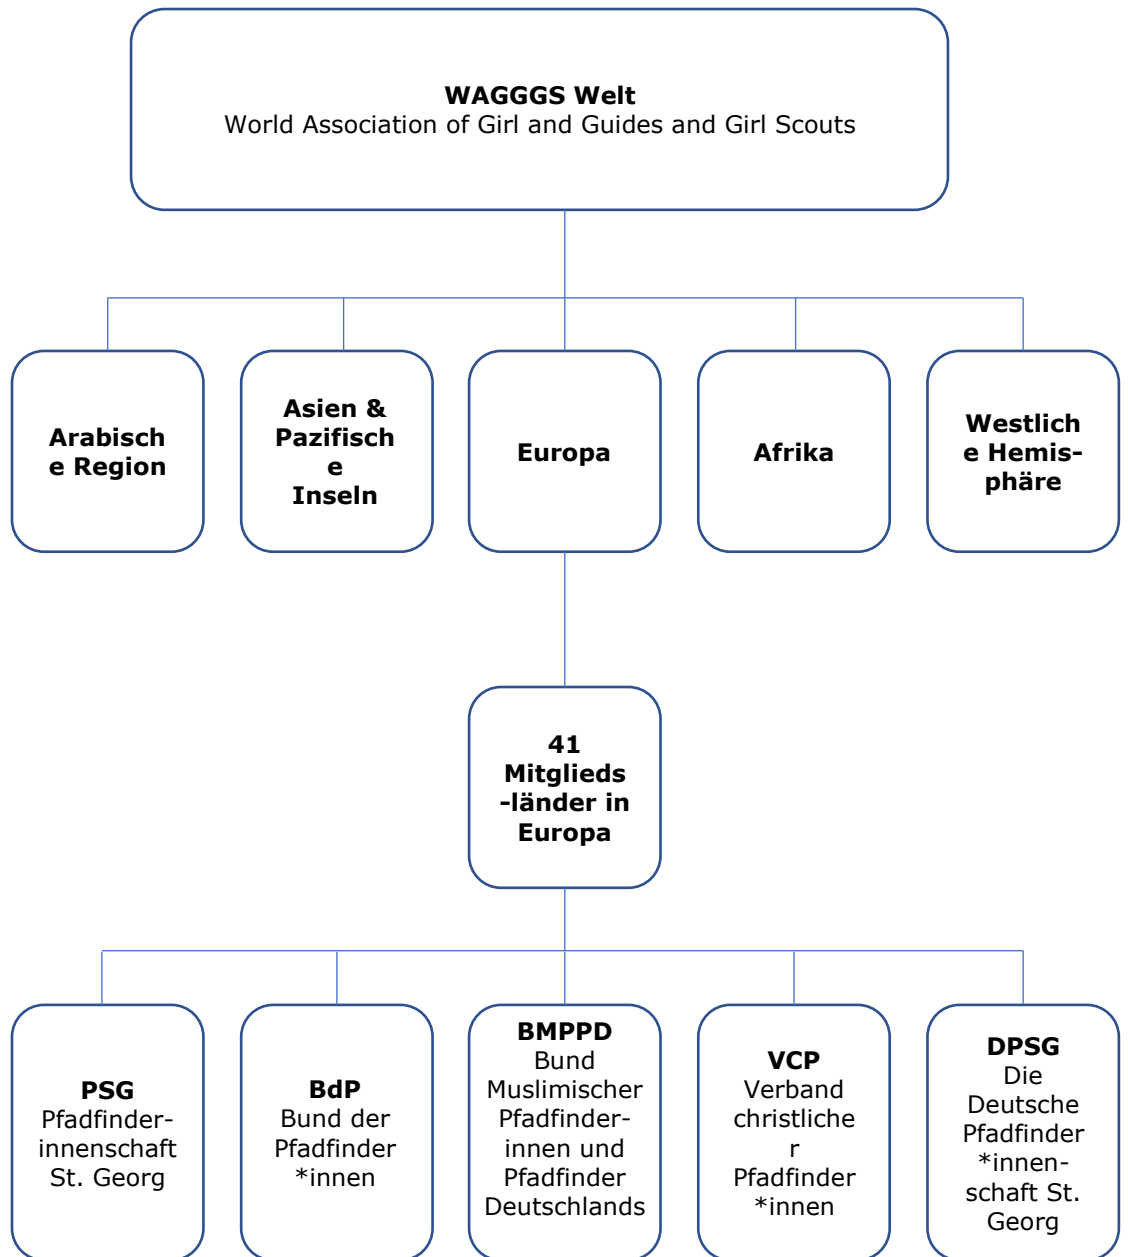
**WAGGGS Welt**
World Association of Girl and Guides and Girl Scouts

**Arabische Region**

**Asien & Pazifische Inseln**

**Europa**

**Afrika**

**Westliche Hemisphäre**

**41 Mitglieds-länder in Europa**

**PSG**
Pfadfinder-innenschaft St. Georg

**BdP**
Bund der Pfadfinder *innen

**BMPPD**
Bund Muslimischer Pfadfinderinnen und Pfadfinder Deutschlands

**VCP**
Verband christlicher Pfadfinder *innen

**DPSG**
Die Deutsche Pfadfinder *innenschaft St. Georg